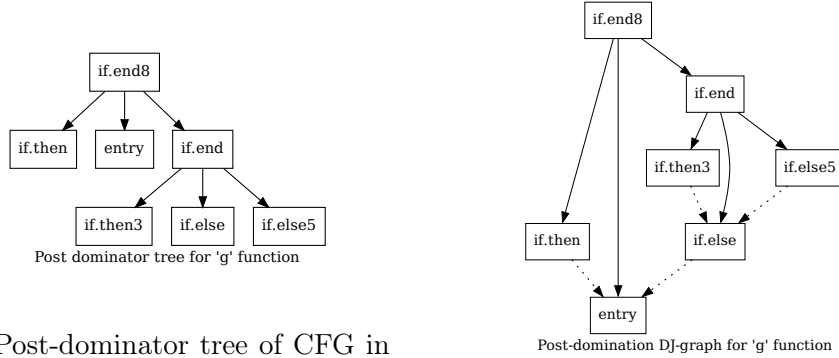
if.end8

if.then

entry

if.end

if.then3

if.else

if.else5

Post dominator tree for 'g' function

Post-dominator tree of CFG in

if.end8

if.end

if.then3

if.else5

if.then

if.else

entry

Post-domination DJ-graph for 'g' function